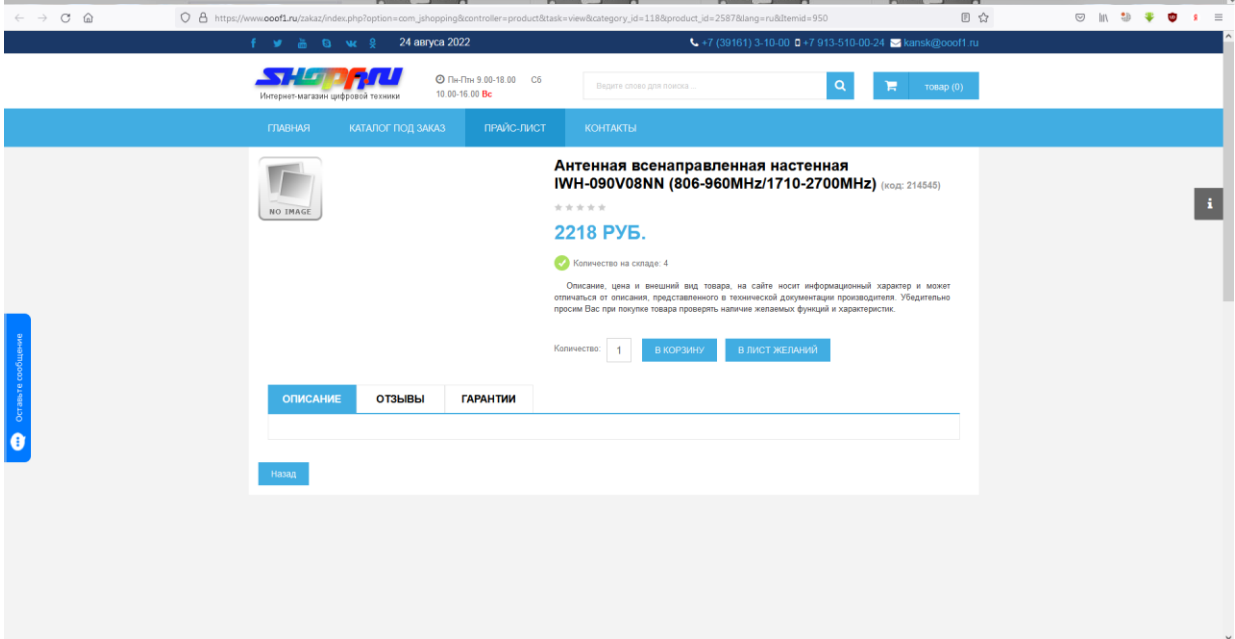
https://www.ooof1.ru/zakaz/index.php?option=com_jshopping&controller=product&task=view&category_id=118&product_id=2587&lang=ru&Itemid=950

24 августа 2022

+7 (39161) 3-10-00 +7 913-510-00-24 kansk@ooof1.ru

SHOP.RU
Интернет-магазин цифровой техники

Пн-Птн 9.00-18.00 Сб 10.00-16.00 Вс

Ведите слово для поиска...

товар (0)

ГЛАВНАЯ КАТАЛОГ ПОД ЗАКАЗ ПРАЙС-ЛИСТ КОНТАКТЫ

NO IMAGE

Антенная всенаправленная настенная IWH-090V08NN (806-960MHz/1710-2700MHz) (код: 214545)

2218 РУБ.

Количество на складе: 4

Описание, цена и внешний вид товара, на сайте носит информационный характер и может отличаться от описания, представленного в технической документации производителя. Убедительно просим Вас при покупке товара проверять наличие желаемых функций и характеристик.

Количество: 1 В КОРЗИНУ В ЛИСТ ЖЕЛАНИЙ

ОПИСАНИЕ ОТЗЫВЫ ГАРАНТИИ

Назад

Оставьте сообщение